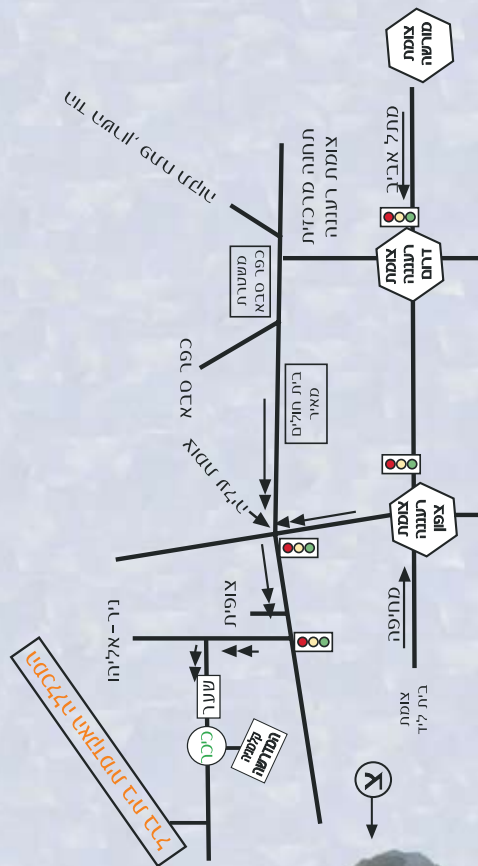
צומת מורשה

מתל אביב

צומת רעננה דרום

צומת רעננה תחנה מרכזית

מרכז רעננה

כפר סבא משטרה

כפר סבא

בית חולים מאיר

צומת רעננה צפון

מחיפה

צומת בית ליד

צופית

ניר - אליהו

שער

גינה

כניסה למדרשה

צ

דרך מרכז מדרשה בית ברל